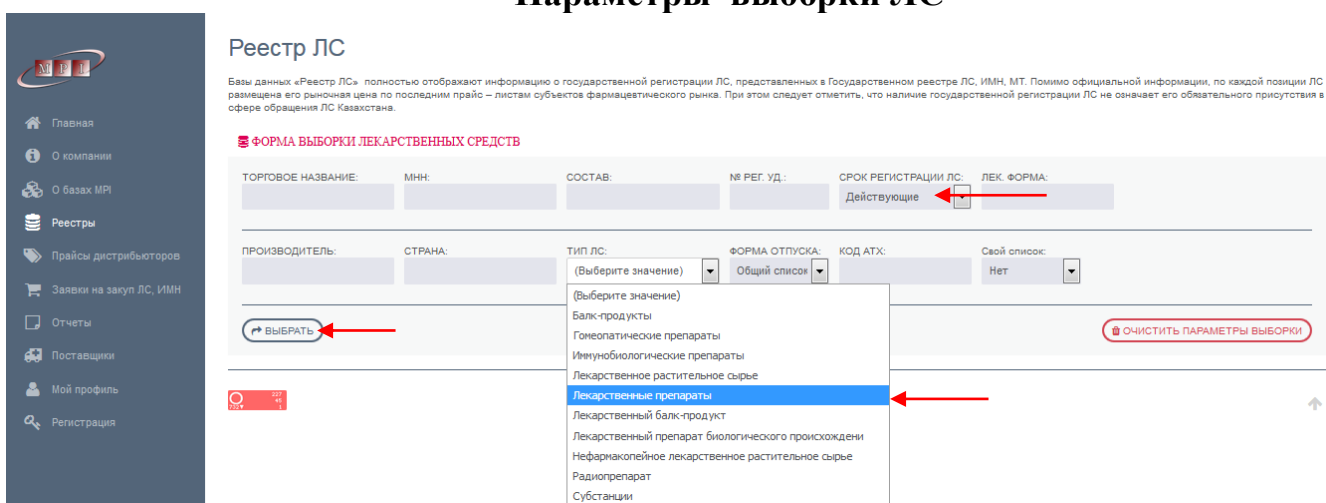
Параметры выборки ЛС

MPI

Главная
О компании
О базах MPI
Реестры
Прайсы дистрибьюторов
Заявки на закуп ЛС, ИМН
Отчеты
Поставщики
Мой профиль
Регистрация

Реестр ЛС

Базы данных «Реестр ЛС» полностью отображают информацию о государственной регистрации ЛС, представленных в Государственном реестре ЛС, ИМН, МТ. Помимо официальной информации, по каждой позиции ЛС размещена его рыночная цена по последним прайс – листам субъектов фармацевтического рынка. При этом следует отметить, что наличие государственной регистрации ЛС не означает его обязательного присутствия в сфере обращения ЛС Казахстана.

ФОРМА ВЫБОРКИ ЛЕКАРСТВЕННЫХ СРЕДСТВ

ТОРГОВОЕ НАЗВАНИЕ: МНН: СОСТАВ: № РЕГ. УД.: СРОК РЕГИСТРАЦИИ ЛС: Действующие ЛЕК. ФОРМА:

ПРОИЗВОДИТЕЛЬ: СТРАНА: ТИП ЛС: (Выберите значение) ФОРМА ОТПУСКА: Общий список КОД АТХ: Свой список: Нет

(Выберите значение)
Балк-продукты
Гомеопатические препараты
Иммунобиологические препараты
Лекарственное растительное сырье
Лекарственные препараты
Лекарственный балк-продукт
Лекарственный препарат биологического происхождени
Нефармакопейное лекарственное растительное сырье
Радиопрепарат
Субстанции

ВЫБРАТЬ

ОЧИСТИТЬ ПАРАМЕТРЫ ВЫБОРКИ

227 46 732 1